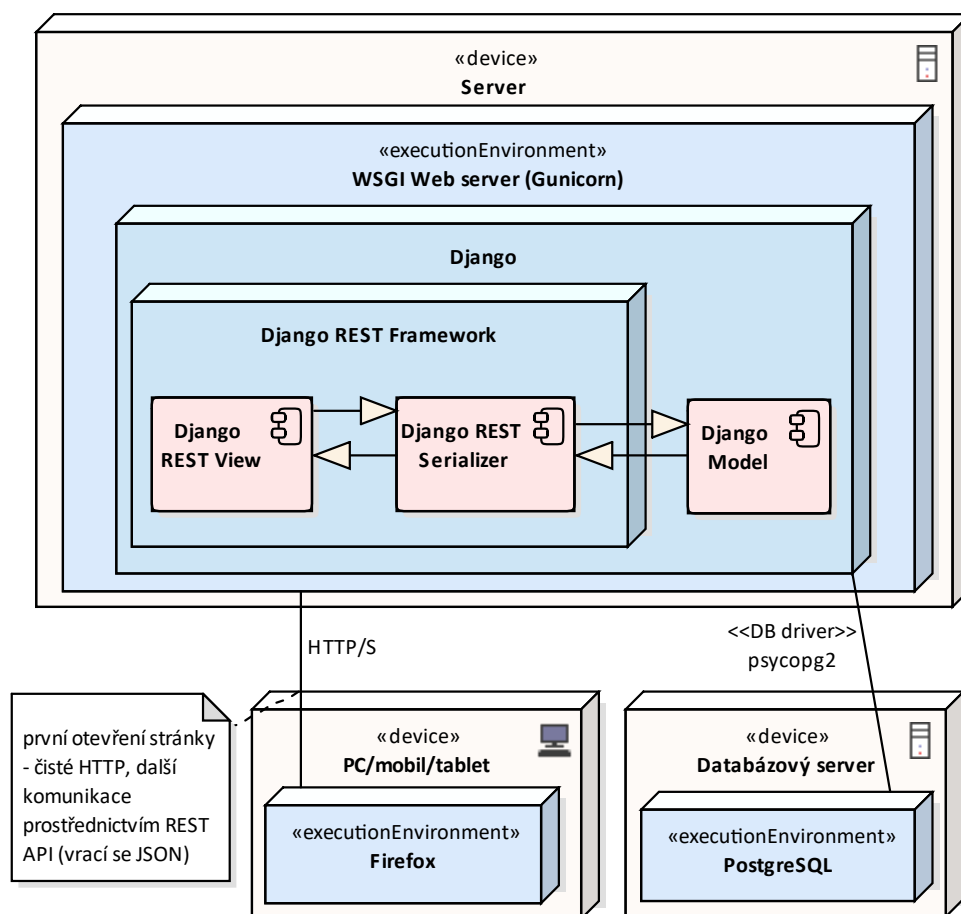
«device»
Server

«executionEnvironment»
WSGI Web server (Gunicorn)

Django

Django REST Framework

Django REST View

Django REST Serializer

Django Model

HTTP/S

<<DB driver>>
psycopg2

první otevření stránky - čisté HTTP, další komunikace prostřednictvím REST API (vrací se JSON)

«device»
PC/mobil/tablet

«executionEnvironment»
Firefox

«device»
Databázový server

«executionEnvironment»
PostgreSQL